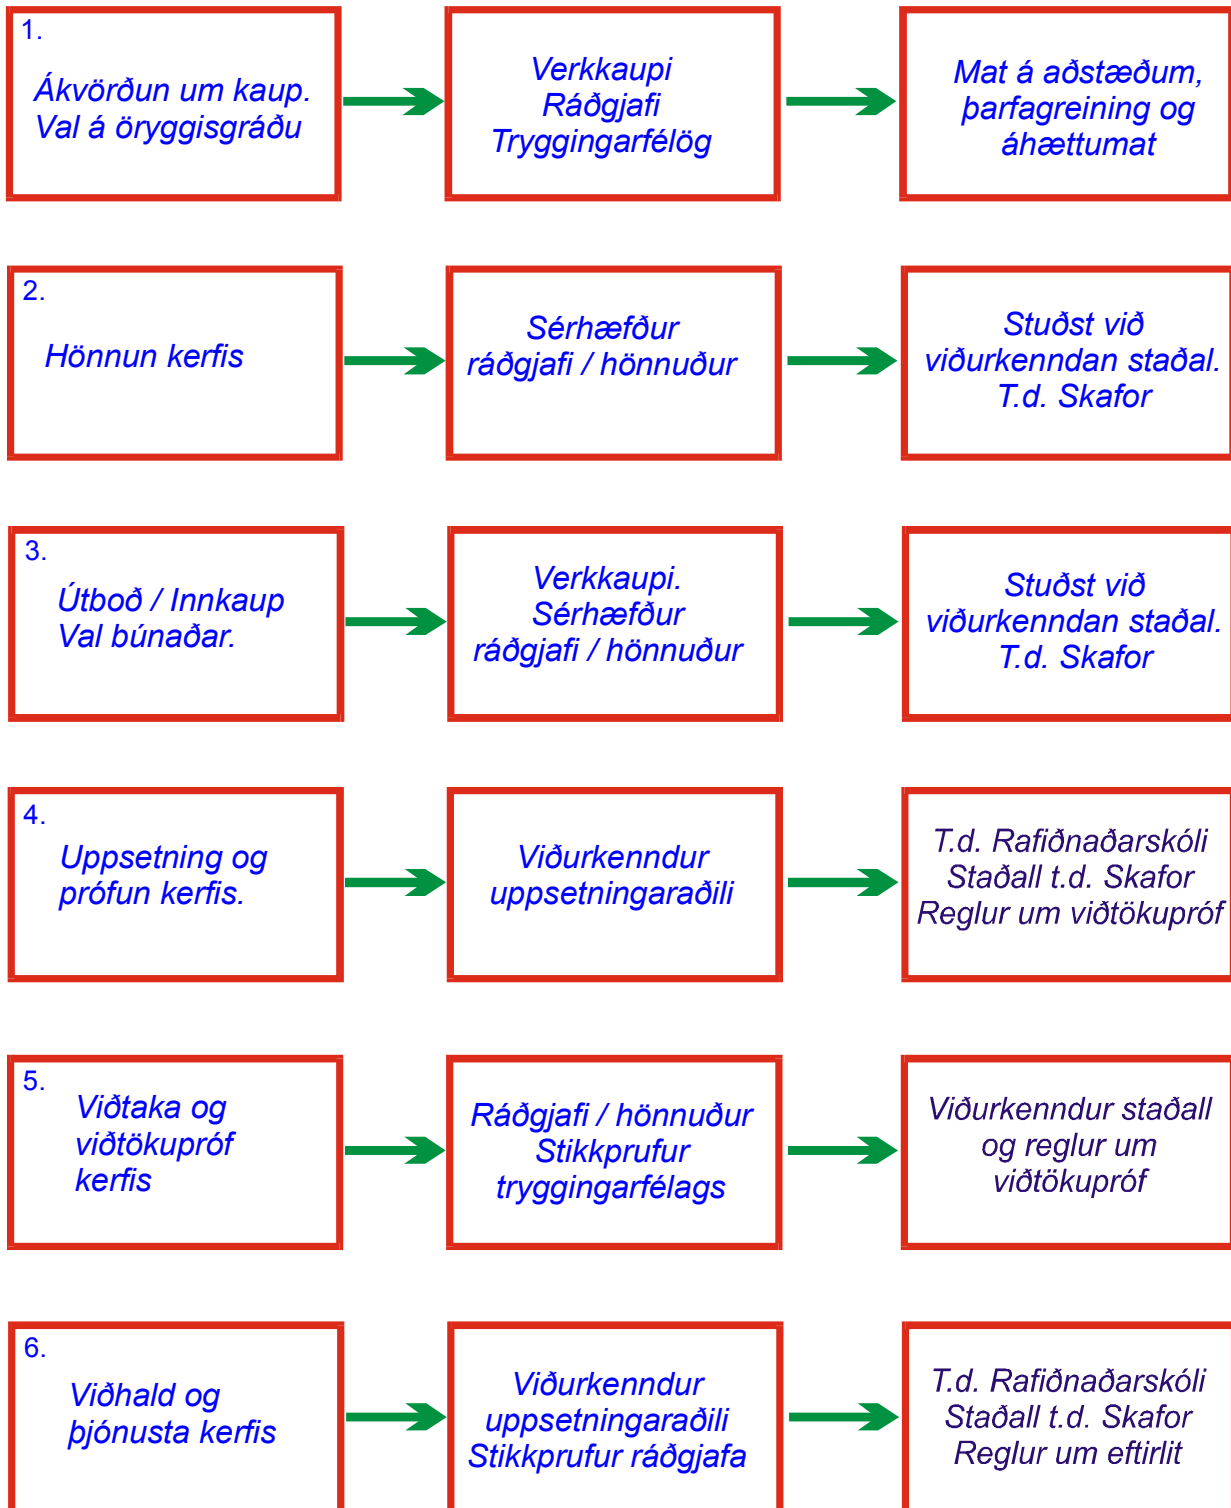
1.
Ákvörðun um kaup.
Val á öryggisgráðu

Verkkaupi
Ráðgjafi
Tryggingarfélög

Mat á aðstæðum, þarfagreining og áhættumat

2.
Hönnun kerfis

Sérhæfður ráðgjafi / hönnuður

Stuðst við viðurkenndan staðal. T.d. Skafor

3.
Útboð / Innkaup
Val búnaðar.

Verkkaupi.
Sérhæfður ráðgjafi / hönnuður

Stuðst við viðurkenndan staðal. T.d. Skafor

4.
Uppsetning og prófun kerfis.

Viðurkenndur uppsetningaraðili

T.d. Rafiðnaðarskóli
Staðall t.d. Skafor
Reglur um viðtökupróf

5.
Viðtaka og viðtökupróf kerfis

Ráðgjafi / hönnuður
Stikkprufur tryggingarfélags

Viðurkenndur staðall og reglur um viðtökupróf

6.
Viðhald og þjónusta kerfis

Viðurkenndur uppsetningaraðili
Stikkprufur ráðgjafa

T.d. Rafiðnaðarskóli
Staðall t.d. Skafor
Reglur um eftirlit